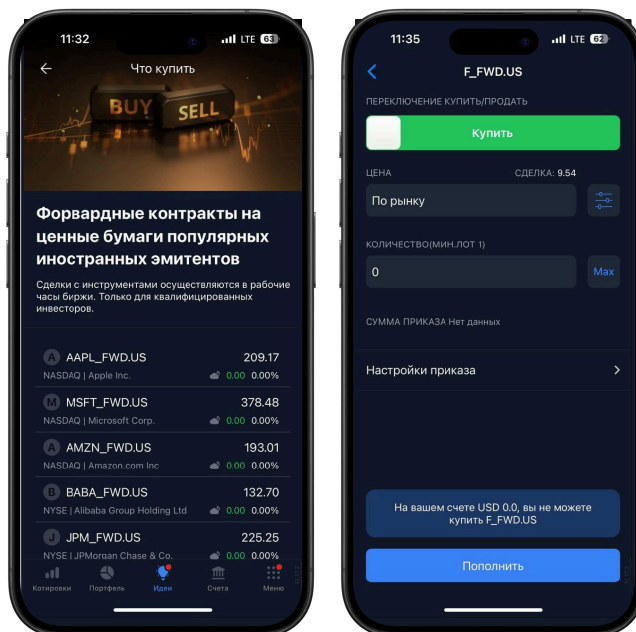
11:32 LTE 63

Что купить

BUY SELL

Форвардные контракты на ценные бумаги популярных иностранных эмитентов

Сделки с инструментами осуществляются в рабочие часы биржи. Только для квалифицированных инвесторов.

A AAPL_FWD.US 209.17
NASDAQ | Apple Inc. 0.00 0.00%

M MSFT_FWD.US 378.48
NASDAQ | Microsoft Corp. 0.00 0.00%

A AMZN_FWD.US 193.01
NASDAQ | Amazon.com Inc 0.00 0.00%

B BABA_FWD.US 132.70
NYSE | Alibaba Group Holding Ltd 0.00 0.00%

J JPM_FWD.US 225.25
NYSE | JPMorgan Chase & Co. 0.00 0.00%

Котировки Портфель Идеи Счета Меню

11:35 LTE 62

F_FWD.US

ПЕРЕКЛЮЧЕНИЕ КУПИТЬ/ПРОДАТЬ

Купить

ЦЕНА СДЕЛКА: 9.54

По рынку

КОЛИЧЕСТВО(МИН.ЛОТ 1)

0 Max

СУММА ПРИКАЗА Нет данных

Настройки приказа

На вашем счете USD 0.0, вы не можете купить F_FWD.US

Пополнить